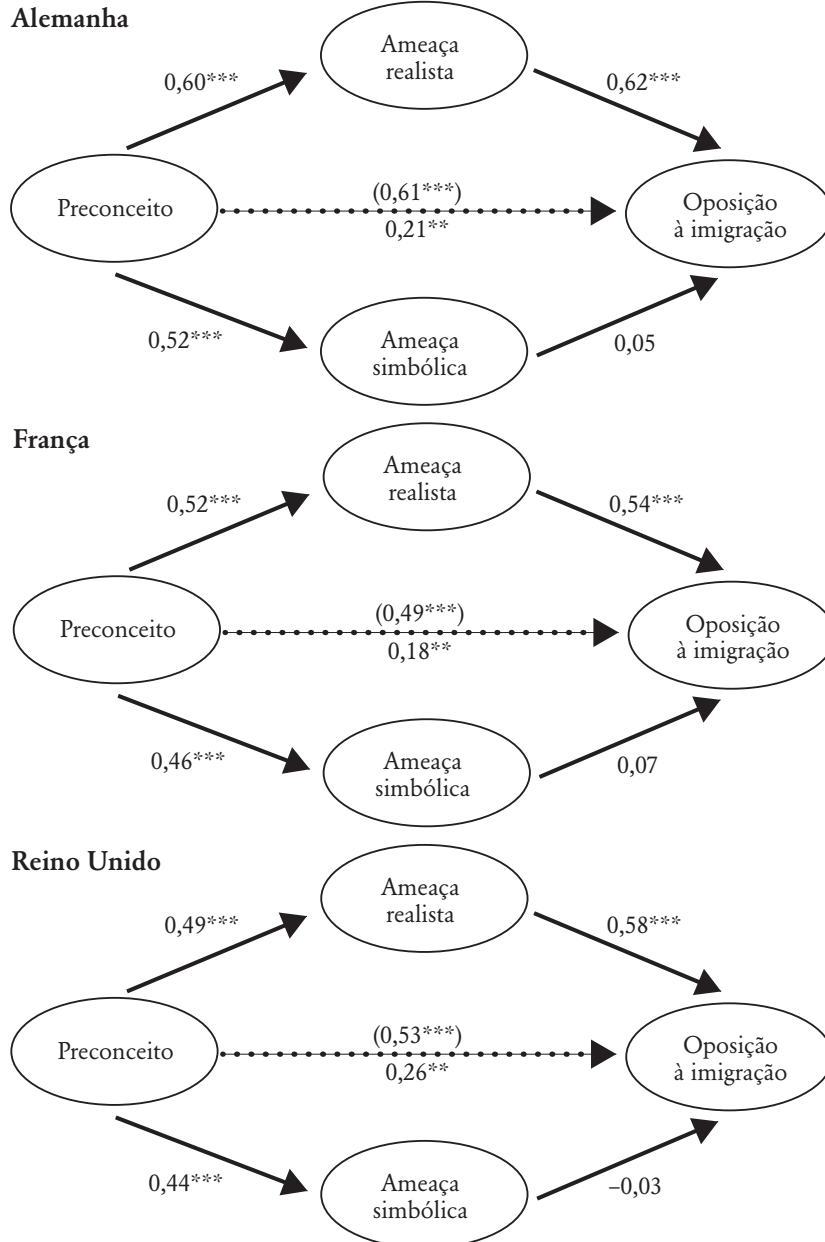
Alemanha

Ameaça realista

0,60***

0,62***

Preconceito

(0,61***)
0,21**

Oposição à imigração

0,52***

Ameaça simbólica

0,05

França

Ameaça realista

0,52***

0,54***

Preconceito

(0,49***)
0,18**

Oposição à imigração

0,46***

Ameaça simbólica

0,07

Reino Unido

Ameaça realista

0,49***

0,58***

Preconceito

(0,53***)
0,26**

Oposição à imigração

0,44***

Ameaça simbólica

–0,03